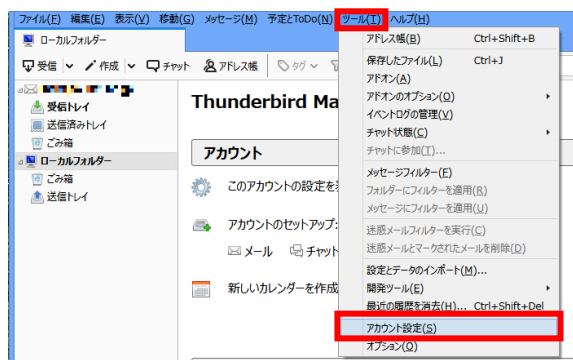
ファイル(F) 編集(E) 表示(V) 移動(G) メッセージ(M) 予定とToDo(N) ツール(T) ヘルプ(H)

ローカルフォルダー

受信 作成 チャット アドレス帳 タグ

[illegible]
受信トレイ
送信済みトレイ
ごみ箱
ローカルフォルダー
ごみ箱
送信トレイ

Thunderbird Ma

アカウント

このアカウントの設定を

アカウントのセットアップ:

メール チャット

新しいカレンダーを作成

アドレス帳(B) Ctrl+Shift+B
保存したファイル(L) Ctrl+J
アドオン(A)
アドオンのオプション(O)
イベントログの管理(V)
チャット状態(C)
チャットに参加(J)...
メッセージフィルター(F)
フォルダーにフィルターを適用(R)
メッセージにフィルターを適用(U)
迷惑メールフィルターを実行(C)
迷惑メールとマークされたメールを削除(D)
設定とデータのインポート(M)...
開発ツール(E)
最近の履歴を消去(H)... Ctrl+Shift+Del
アカウント設定(S)
オプション(O)